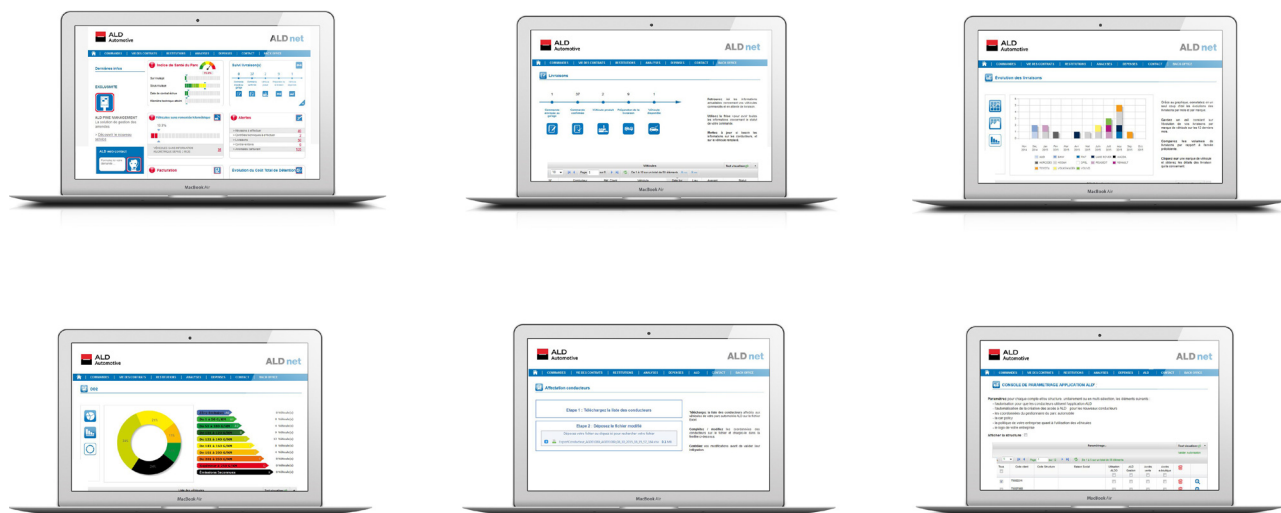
ALD Automotive
ALD net
COMMANDES | MES CONTRATS | RESTITUTIONS | ANALYSES | SERVICES | CONTACT | MON PROFIL
Dernières infos
Indice de Santé du Parc
Suivi livraison(s)
EXCLUSIVITÉ
ALD PRO MANAGEMENT
Efficacité environnementale
Alertes
Facturation
Evolution du Coût Total de Détention
MacBook Air

ALD Automotive
ALD net
COMMANDES | MES CONTRATS | RESTITUTIONS | ANALYSES | SERVICES | CONTACT | MON PROFIL
Livraisons
MacBook Air

ALD Automotive
ALD net
COMMANDES | MES CONTRATS | RESTITUTIONS | ANALYSES | SERVICES | CONTACT | MON PROFIL
Evolution des livraisons
MacBook Air

ALD Automotive
ALD net
COMMANDES | MES CONTRATS | RESTITUTIONS | ANALYSES | SERVICES | CONTACT | MON PROFIL
CO2
MacBook Air

ALD Automotive
ALD net
COMMANDES | MES CONTRATS | RESTITUTIONS | ANALYSES | SERVICES | ALD | CONTACT | MON PROFIL
Affectation conducteurs
Etape 1 : Téléchargez la liste des conducteurs
Etape 2 : Déposez le fichier modifié
MacBook Air

ALD Automotive
ALD net
COMMANDES | MES CONTRATS | RESTITUTIONS | ANALYSES | SERVICES | ALD | CONTACT | MON PROFIL
CONSOLE DE PARAMÉTRAGES APPLICATION ALD
Paramétrage
MacBook Air